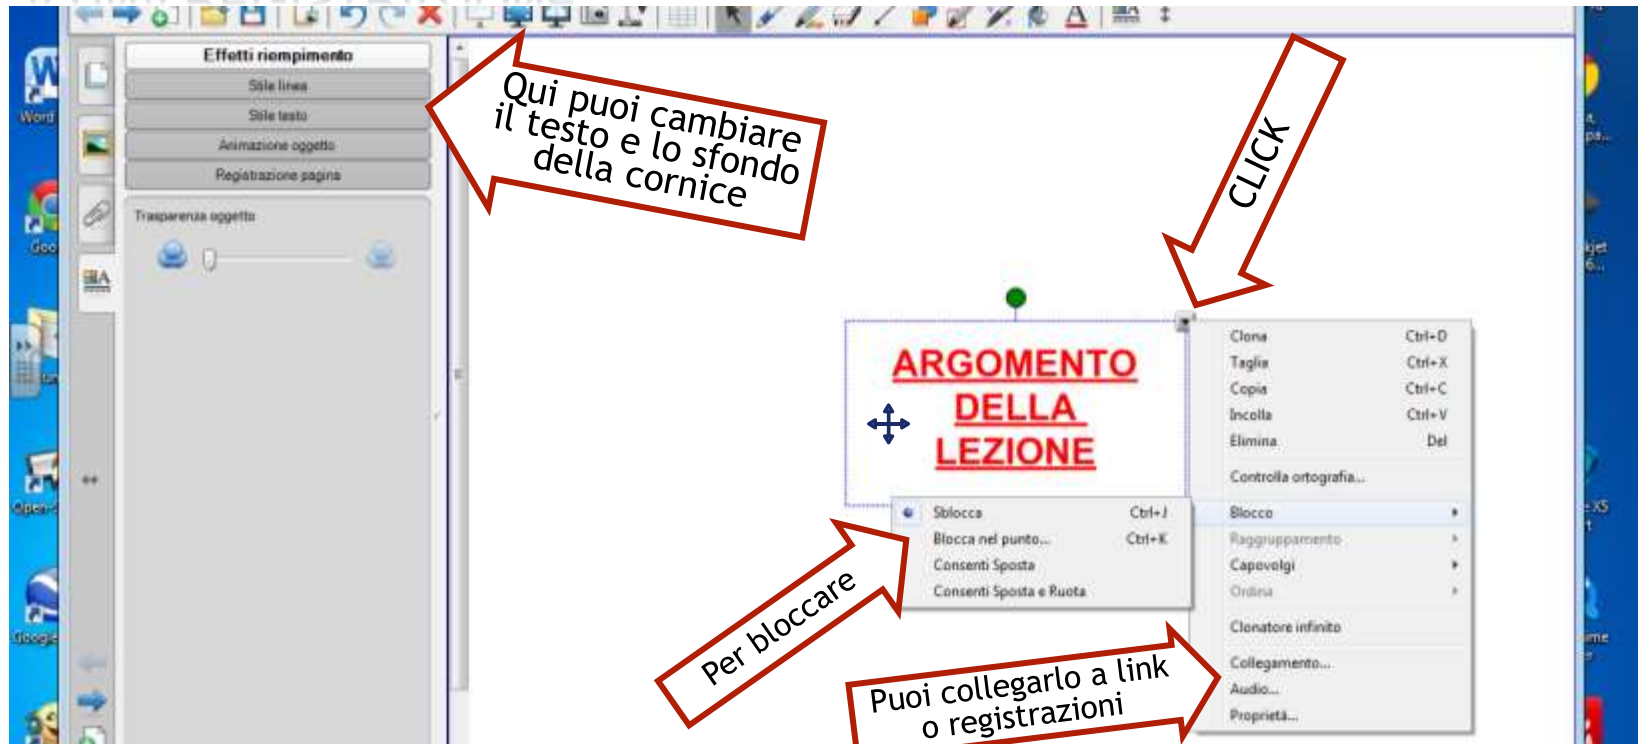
Word

Goo

Open-

Google

Effetti riempimento
Stile linea
Stile testo
Animazione oggetto
Registrazione pagina

Trasparenza oggetto

Qui puoi cambiare il testo e lo sfondo della cornice

CLICK

ARGOMENTO DELLA LEZIONE

Clona Ctrl+D
Taglia Ctrl+X
Copia Ctrl+C
Incolla Ctrl+V
Elimina Del
Controlla ortografia...
Blocco
Raggruppamento
Capovolgi
Ordina
Clonatore infinito
Collegamento...
Audio...
Proprietà...

Sblocca Ctrl+J
Blocca nel punto... Ctrl+K
Consenti Sposta
Consenti Sposta e Ruota

Per bloccare

Puoi collegarlo a link o registrazioni